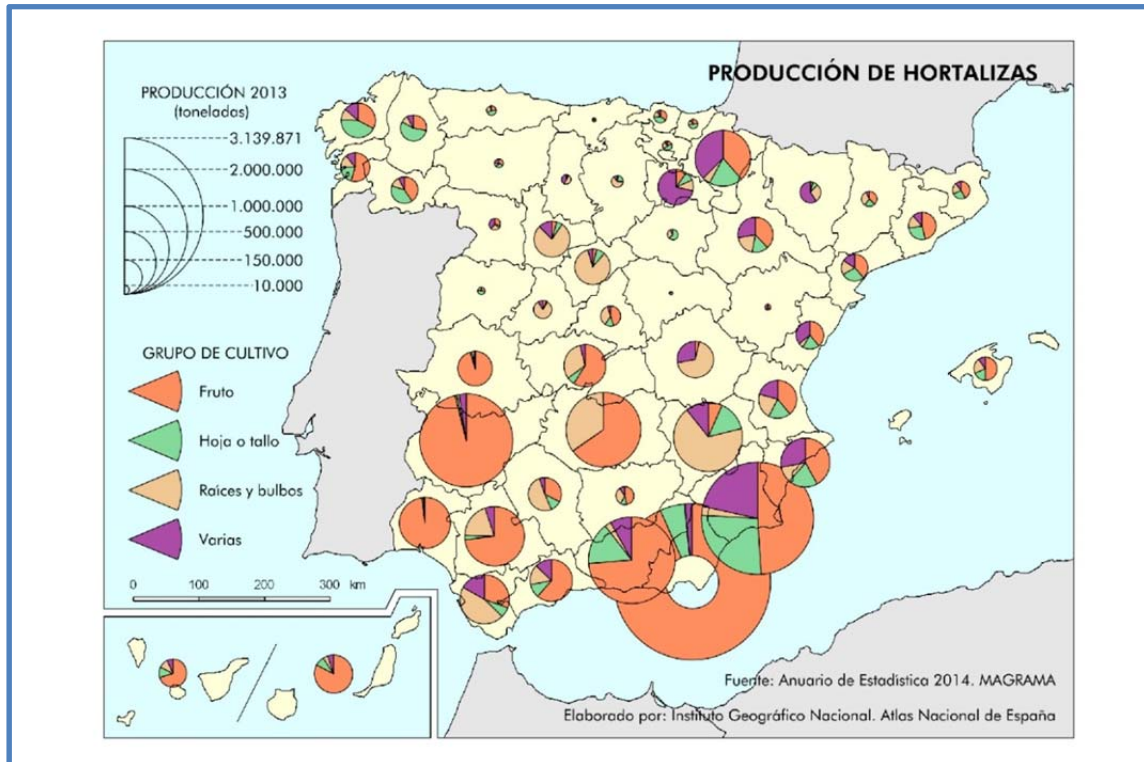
PRODUCCIÓN DE HORTALIZAS

PRODUCCIÓN 2013
(toneladas)
3.139.871
2.000.000
1.000.000
500.000
150.000
10.000

GRUPO DE CULTIVO
Fruto
Hoja o tallo
Raíces y bulbos
Varias

0 100 200 300 km

Fuente: Anuario de Estadística 2014. MAGRAMA

Elaborado por: Instituto Geográfico Nacional. Atlas Nacional de España